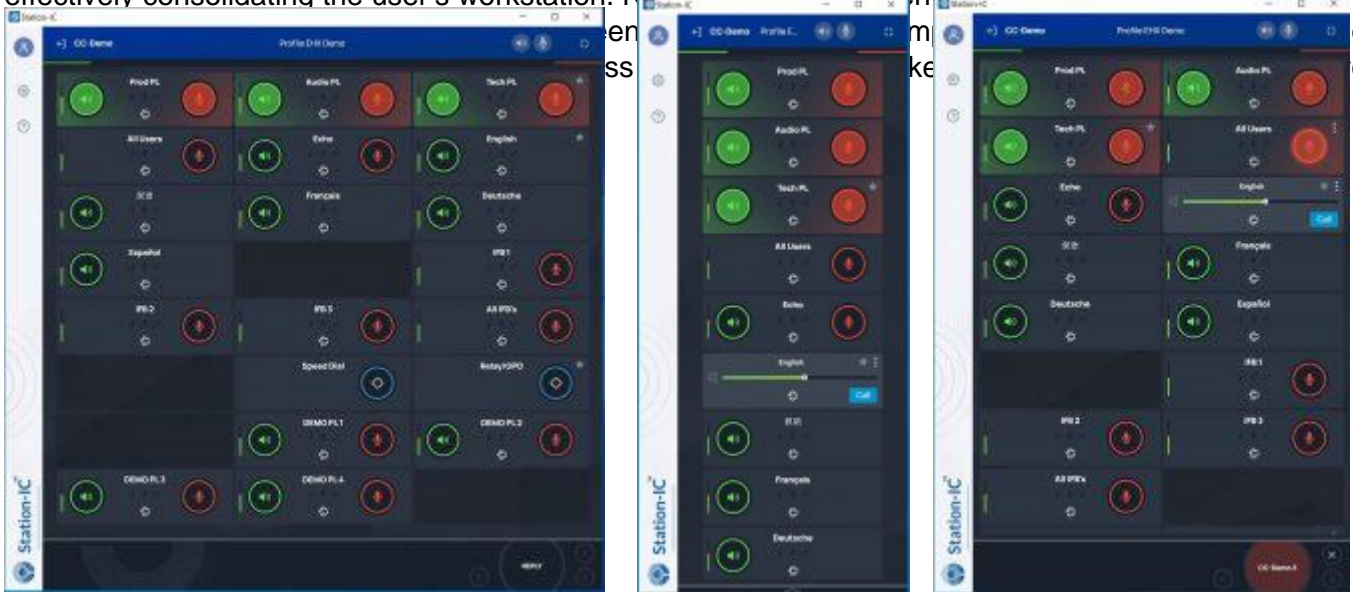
effectively consolidating the user's workstation. R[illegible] en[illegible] m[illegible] ss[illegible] ke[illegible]

Station-IC

CC-Demo

Profile EHX Demo

Prod PL

Audio PL

Tech PL

All Users

Echo

English

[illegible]

Français

Deutsche

Español

IFB 1

IFB 2

IFB 3

All IFB's

Speed Dial

Relay/GPO

DEMO PL 1

DEMO PL 2

DEMO PL 3

DEMO PL 4

Station-IC

REPLY

Station-IC

CC-Demo

Profile E...

Prod PL

Audio PL

Tech PL

All Users

Echo

English

Call

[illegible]

Français

Deutsche

Station-IC

Station-IC

CC-Demo

Profile EHX Demo

Prod PL

Audio PL

Tech PL

All Users

Echo

English

Call

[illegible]

Français

Deutsche

Español

IFB 1

IFB 2

IFB 3

All IFB's

Station-IC

CC-Demo 3